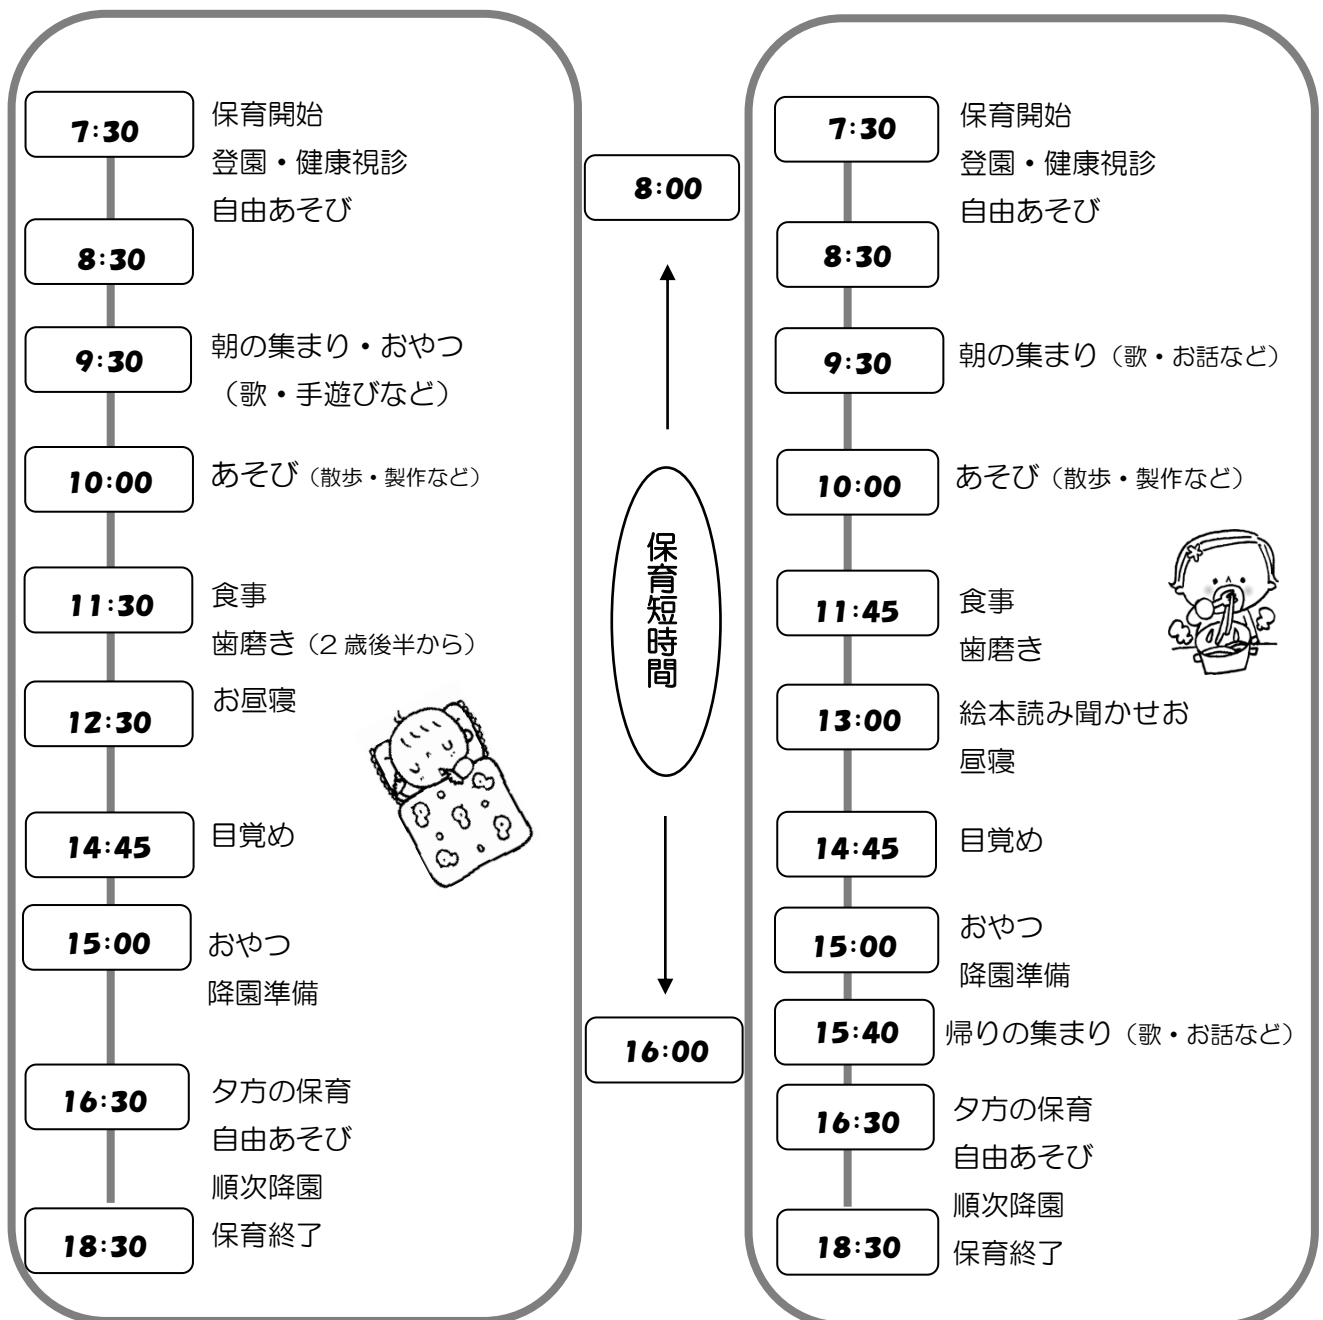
7:30
保育開始
登園・健康視診
自由あそび

8:30

9:30
朝の集まり・おやつ
（歌・手遊びなど）

10:00
あそび（散歩・製作など）

11:30
食事
歯磨き（2 歳後半から）

12:30
お昼寝

14:45
目覚め

15:00
おやつ
降園準備

16:30
夕方の保育
自由あそび
順次降園

18:30
保育終了

8:00

保育短時間

16:00

7:30
保育開始
登園・健康視診
自由あそび

8:30

9:30
朝の集まり（歌・お話など）

10:00
あそび（散歩・製作など）

11:45
食事
歯磨き

13:00
絵本読み聞かせお昼寝

14:45
目覚め

15:00
おやつ
降園準備

15:40
帰りの集まり（歌・お話など）

16:30
夕方の保育
自由あそび
順次降園

18:30
保育終了